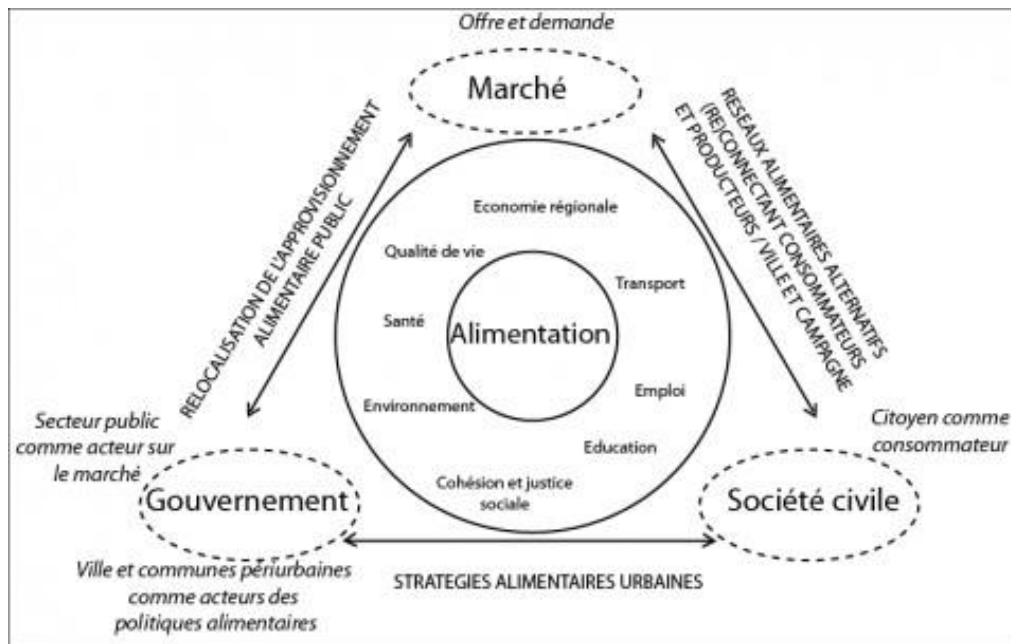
Offre et demande

Marché

RELOCALISATION DE L'APPROVISIONNEMENT ALIMENTAIRE PUBLIC

RESEAUX ALIMENTAIRES ALTERNATIFS (RE)CONNECTANT CONSOMMATEURS ET PRODUCTEURS / VILLE ET CAMPAGNE

Economie régionale

Qualité de vie

Transport

Santé

Alimentation

Emploi

Environnement

Education

Cohésion et justice sociale

Secteur public comme acteur sur le marché

Gouvernement

Citoyen comme consommateur

Société civile

Ville et communes périurbaines comme acteurs des politiques alimentaires

STRATEGIES ALIMENTAIRES URBAINES